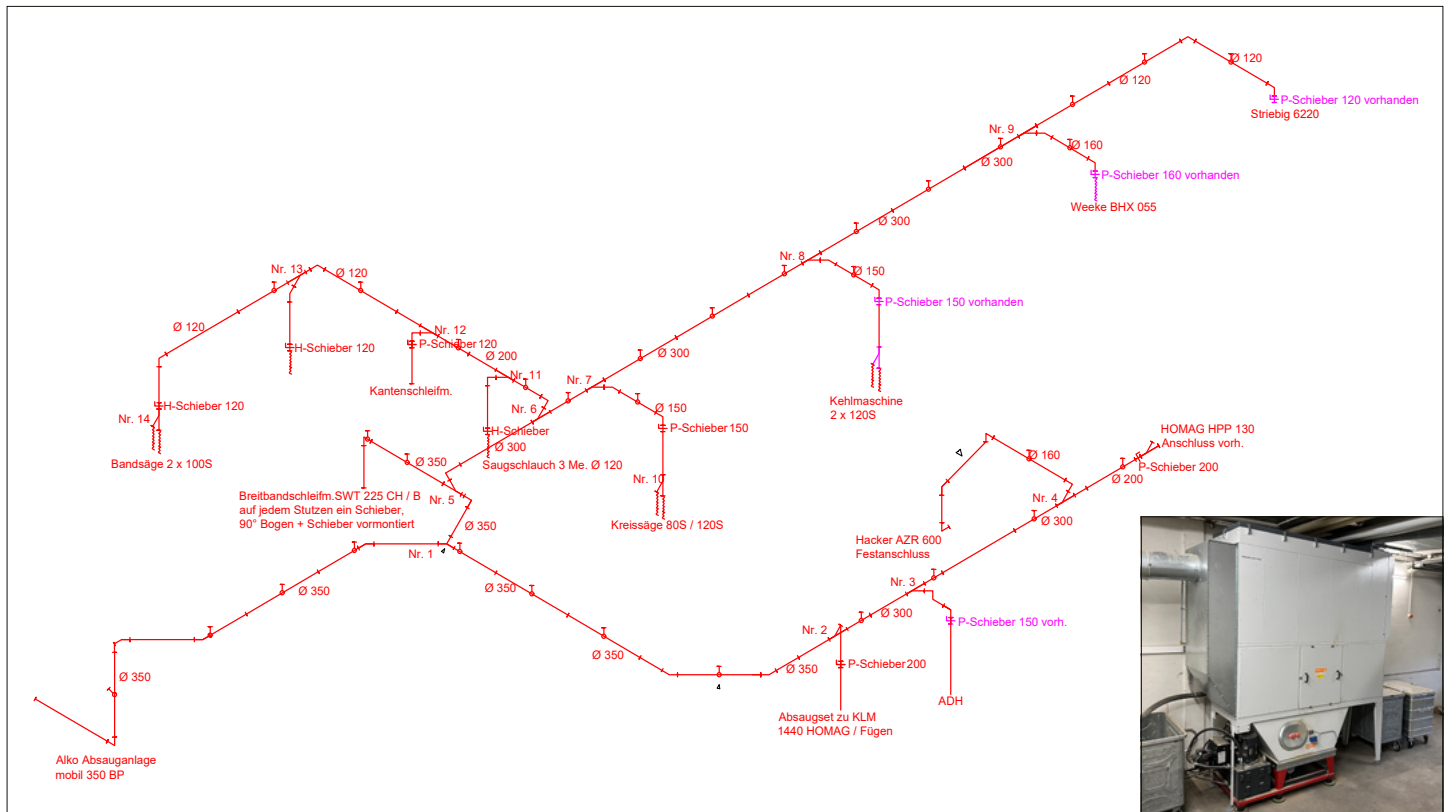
Ø 120
Ø 120
P-Schieber 120 vorhanden
Striebig 6220
Nr. 9
Ø 160
Ø 300
P-Schieber 160 vorhanden
Weeke BHX 055
Ø 300
Nr. 8
Ø 150
P-Schieber 150 vorhanden
Ø 300
Kehlmaschine
2 x 120S
Nr. 13
Ø 120
Ø 120
H-Schieber 120
Nr. 12
P-Schieber 120
Ø 200
Kantenschleifm.
Nr. 11
Nr. 7
Nr. 6
Ø 150
H-Schieber 120
Nr. 14
H-Schieber
P-Schieber 150
Ø 300
Bandsäge 2 x 100S
Ø 350
Saugschlauch 3 Me. Ø 120
Nr. 10
Breitbandschleifm.SWT 225 CH / B
auf jedem Stutzen ein Schieber,
90° Bogen + Schieber vormontiert
Nr. 5
Ø 350
Kreissäge 80S / 120S
HOMAG HPP 130
Anschluss vorh.
Ø 160
P-Schieber 200
Ø 200
Nr. 4
Ø 300
Hacker AZR 600
Festanschluss
Nr. 1
Ø 350
Ø 350
Nr. 3
Ø 300
P-Schieber 150 vorh.
Nr. 2
Ø 350
Ø 350
P-Schieber 200
Ø 350
ADH
Absaugset zu KLM
1440 HOMAG / Fügen
Alko Absauganlage
mobil 350 BP